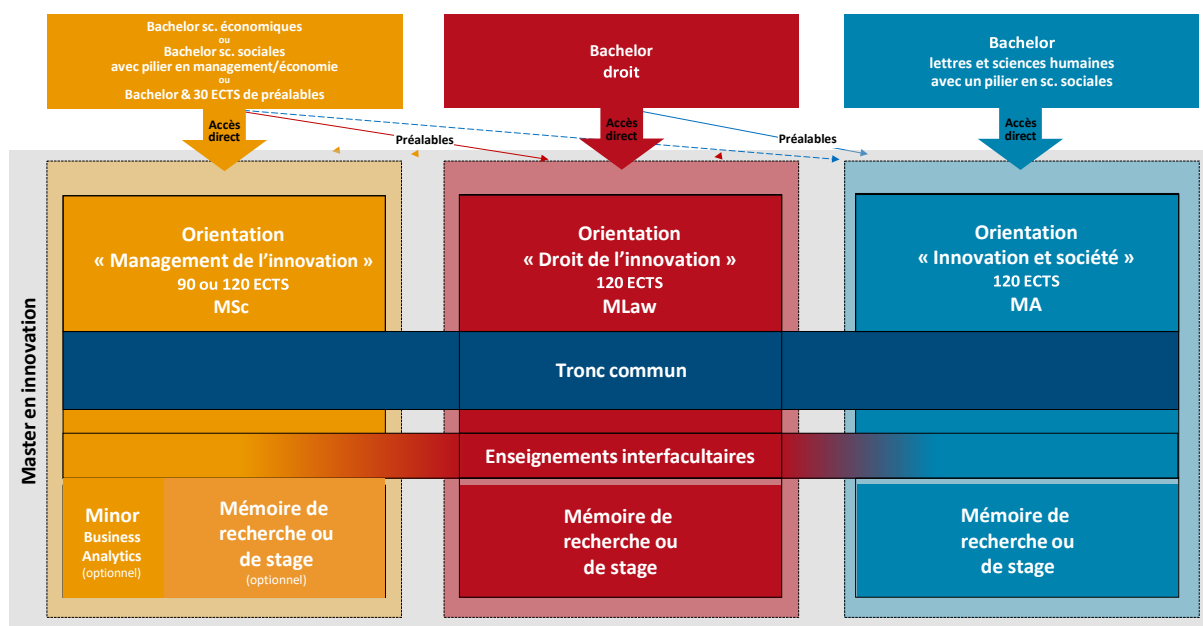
Bachelor sc. économiques
ou
Bachelor sc. sociales avec pilier en management/économie
ou
Bachelor & 30 ECTS de préalables

Bachelor droit

Bachelor lettres et sciences humaines avec un pilier en sc. sociales

Accès direct

Préalables

Accès direct

Préalables

Accès direct

Master en innovation

Orientation « Management de l'innovation »
90 ou 120 ECTS
MSc

Orientation « Droit de l'innovation »
120 ECTS
MLaw

Orientation « Innovation et société »
120 ECTS
MA

Tronc commun

Enseignements interfacultaires

Minor Business Analytics (optionnel)

Mémoire de recherche ou de stage (optionnel)

Mémoire de recherche ou de stage

Mémoire de recherche ou de stage